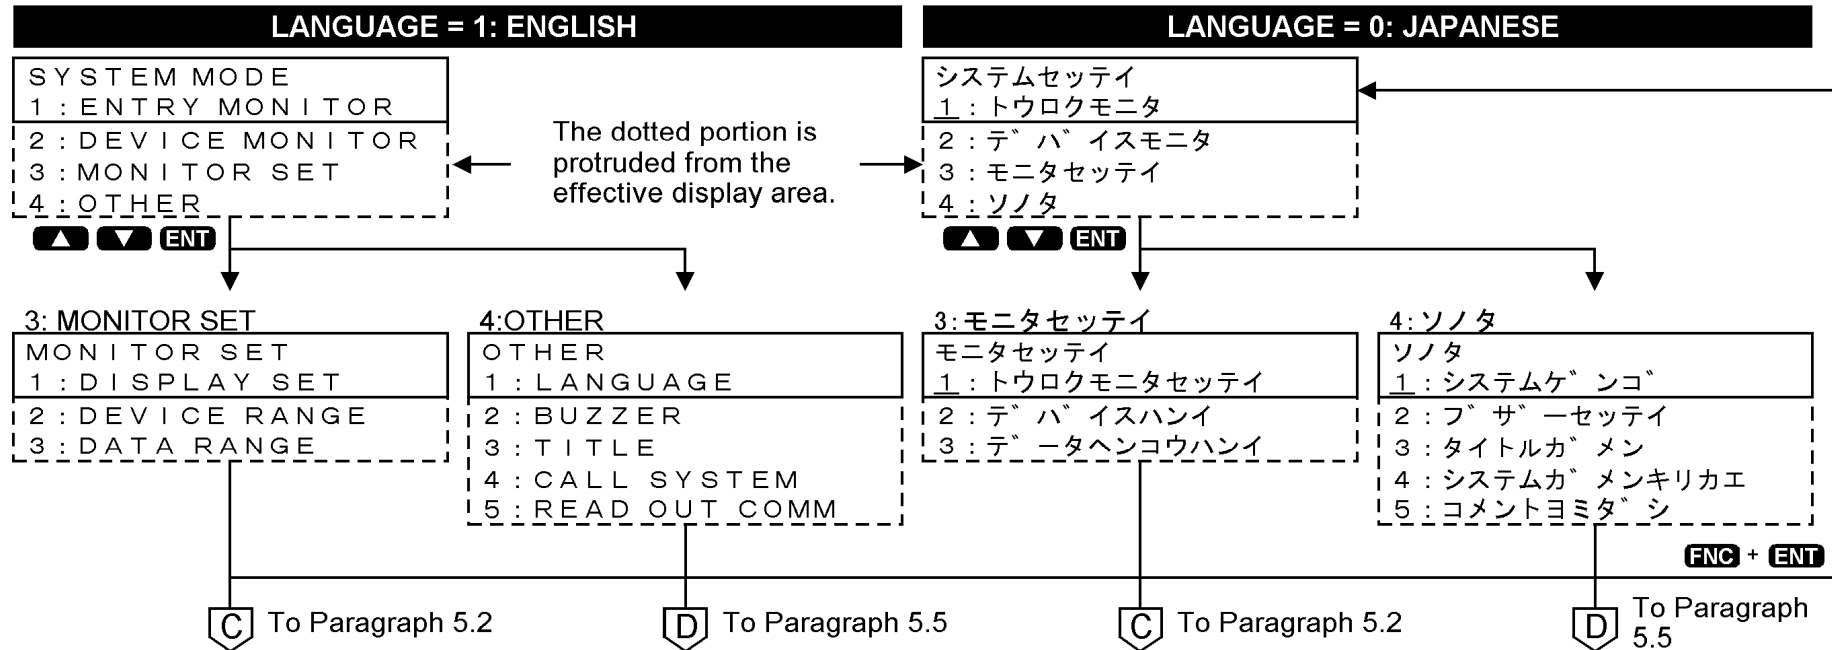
LANGUAGE = 1: ENGLISH

SYSTEM MODE
1 : ENTRY MONITOR
2 : DEVICE MONITOR
3 : MONITOR SET
4 : OTHER

▲ ▼ ENT

The dotted portion is protruded from the effective display area.

LANGUAGE = 0: JAPANESE

システムセッテイ
1 : トウロクモニタ
2 : デ゛バ゛イスモニタ
3 : モニタセッテイ
4 : ソノタ

▲ ▼ ENT

3: MONITOR SET
MONITOR SET
1 : DISPLAY SET
2 : DEVICE RANGE
3 : DATA RANGE

4:OTHER
OTHER
1 : LANGUAGE
2 : BUZZER
3 : TITLE
4 : CALL SYSTEM
5 : READ OUT COMM

3:モニタセッテイ
モニタセッテイ
1 : トウロクモニタセッテイ
2 : デ゛バ゛イスハンイ
3 : デ゛ータヘンコウハンイ

4:ソノタ
ソノタ
1 : システムゲ゛ンコ゛
2 : ブ゛ザ゛ーセッテイ
3 : タイトルガ゛メン
4 : システムガ゛メンキリカエ
5 : コメントヨミダ゛シ

FNC + ENT

C To Paragraph 5.2
D To Paragraph 5.5
C To Paragraph 5.2
D To Paragraph 5.5